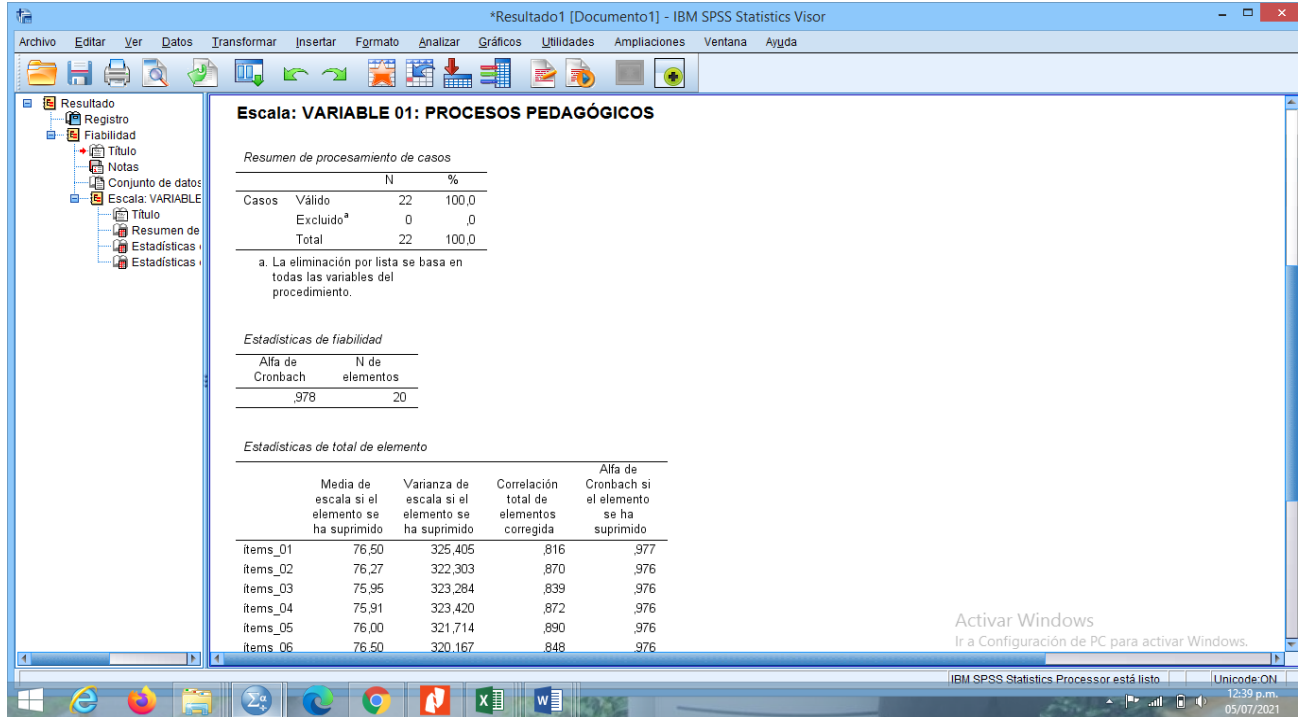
*Resultado1 [Documento1] - IBM SPSS Statistics Visor

Archivo Editar Ver Datos Transformar Insertar Formato Analizar Gráficos Utilidades Ampliaciones Ventana Ayuda

Resultado
Registro
Fiabilidad
Título
Notas
Conjunto de datos
Escala: VARIABLE
Título
Resumen de
Estadísticas
Estadísticas

Escala: VARIABLE 01: PROCESOS PEDAGÓGICOS

Resumen de procesamiento de casos

| | | N | % |
|---|---|---|---|
| Casos | Válido | 22 | 100,0 |
| | Excluido$^a$ | 0 | ,0 |
| | Total | 22 | 100,0 |

a. La eliminación por lista se basa en todas las variables del procedimiento.

Estadísticas de fiabilidad

| Alfa de Cronbach | N de elementos |
|---|---|
| ,978 | 20 |

Estadísticas de total de elemento

| | Media de escala si el elemento se ha suprimido | Varianza de escala si el elemento se ha suprimido | Correlación total de elementos corregida | Alfa de Cronbach si el elemento se ha suprimido |
|---|---|---|---|---|
| ítems_01 | 76,50 | 325,405 | ,816 | ,977 |
| ítems_02 | 76,27 | 322,303 | ,870 | ,976 |
| ítems_03 | 75,95 | 323,284 | ,839 | ,976 |
| ítems_04 | 75,91 | 323,420 | ,872 | ,976 |
| ítems_05 | 76,00 | 321,714 | ,890 | ,976 |
| ítems_06 | 76,50 | 320,167 | ,848 | ,976 |

Activar Windows
Ir a Configuración de PC para activar Windows.

IBM SPSS Statistics Processor está listo
Unicode:ON

12:39 p.m.
05/07/2021